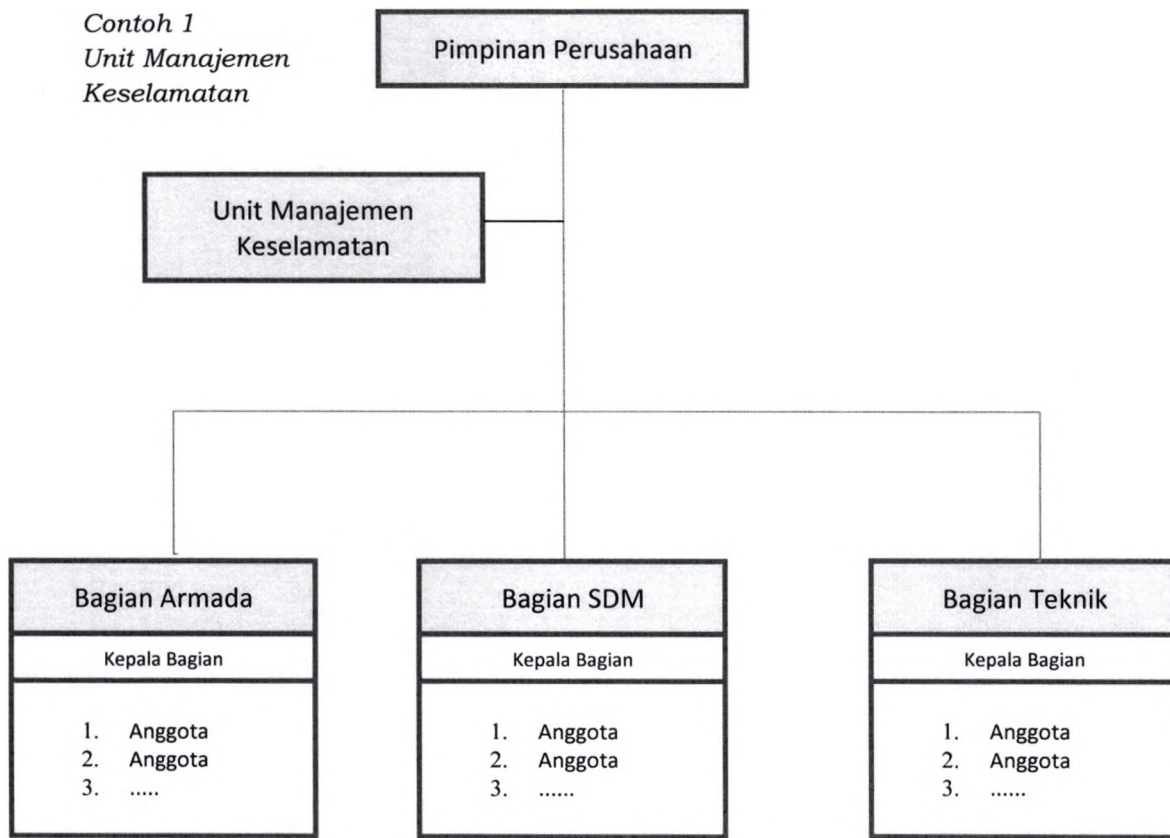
Contoh 1
Unit Manajemen Keselamatan

Pimpinan Perusahaan

Unit Manajemen Keselamatan

Bagian Armada

Kepala Bagian

1. Anggota
2. Anggota
3. .....

Bagian SDM

Kepala Bagian

1. Anggota
2. Anggota
3. ......

Bagian Teknik

Kepala Bagian

1. Anggota
2. Anggota
3. ......